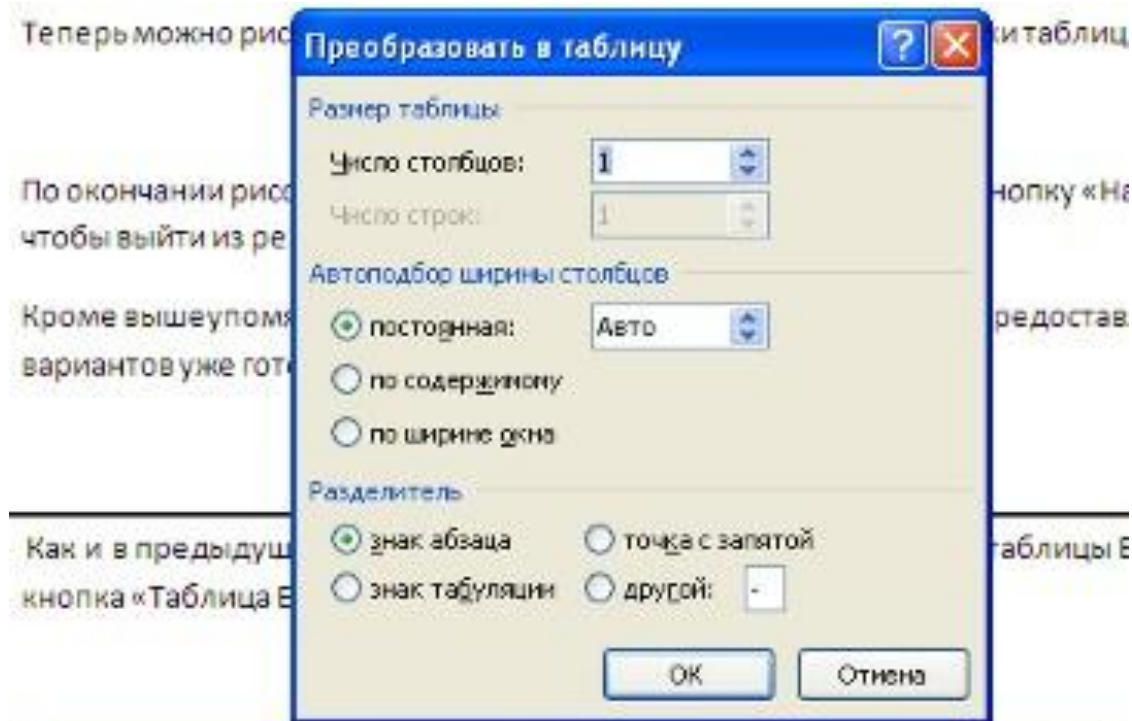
Теперь можно рис

ки таблиц

По окончании рис

нопку «На

чтобы выйти из ре

Кроме вышеупомя

редостав

вариантов уже гот

Как и в предыдущ

таблицы В

кнопка «Таблица В

Преобразовать в таблицу

?

Размер таблицы

Число столбцов: 1

Число строк: 1

Автоподбор ширины столбцов

постоянная: Авто

по содержимому

по ширине окна

Разделитель

знак абзаца

точка с запятой

знак табуляции

другой: -

ОК

Отмена